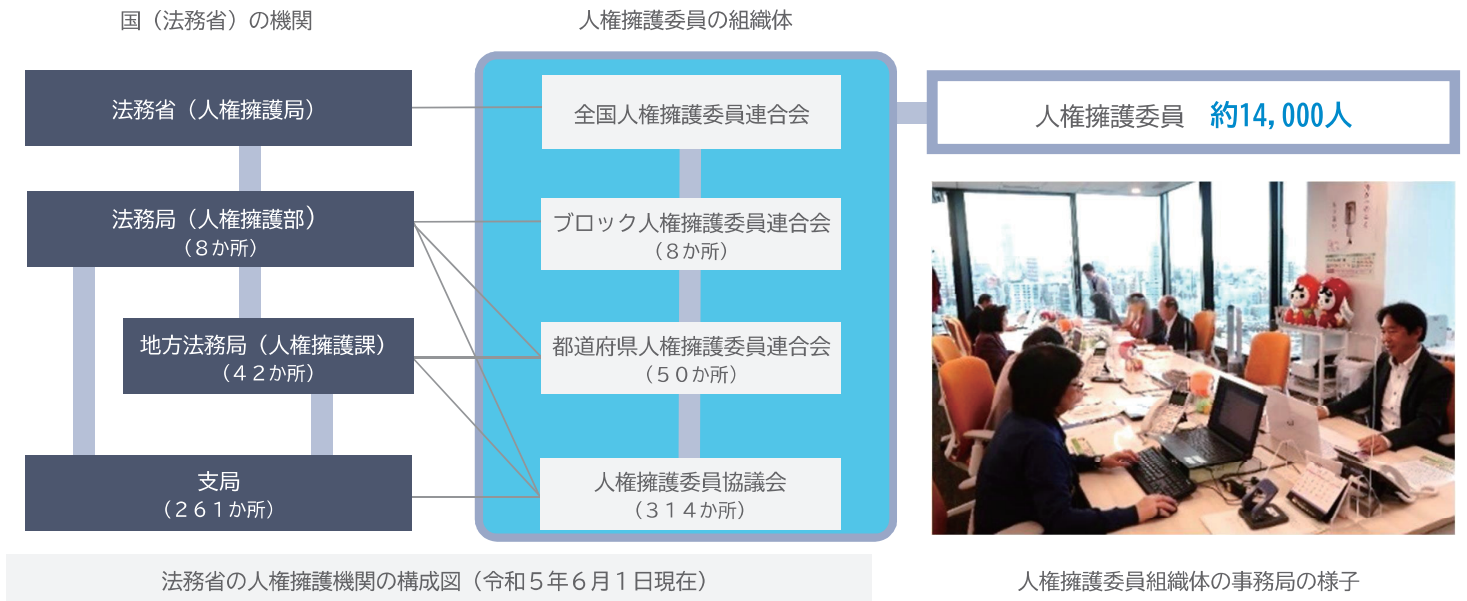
国（法務省）の機関

人権擁護委員の組織体

法務省（人権擁護局）

法務局（人権擁護部）
（８か所）

地方法務局（人権擁護課）
（４２か所）

支局
（２６１か所）

全国人権擁護委員連合会

ブロック人権擁護委員連合会
（８か所）

都道府県人権擁護委員連合会
（５０か所）

人権擁護委員協議会
（３１４か所）

人権擁護委員　約14,000人

法務省の人権擁護機関の構成図（令和５年６月１日現在）

人権擁護委員組織体の事務局の様子